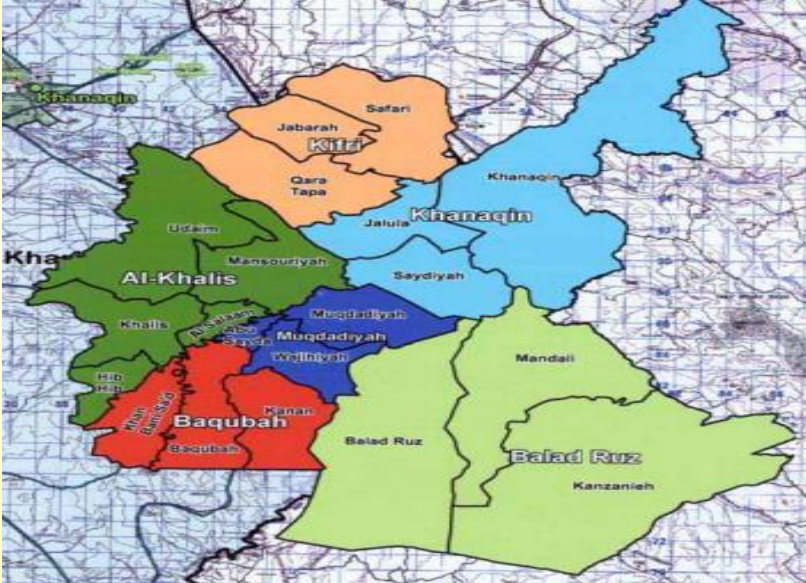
Khanaqin

Safari

Jabarah

Kifri

Qara Tapa

Khanaqin

Khanaqin

Jalula

Udaim

Kha

Mansouriyah

Al-Khalis

Saydiyah

Khalis

As Salaam

Abu Sayda

Muqdadiyah

Muqdadiyah

Wajihiyah

Hib Hib

Mandali

Nahr Bani Sad

Kanan

Baqubah

Baqubah

Balad Ruz

Balad Ruz

Kanzanieh